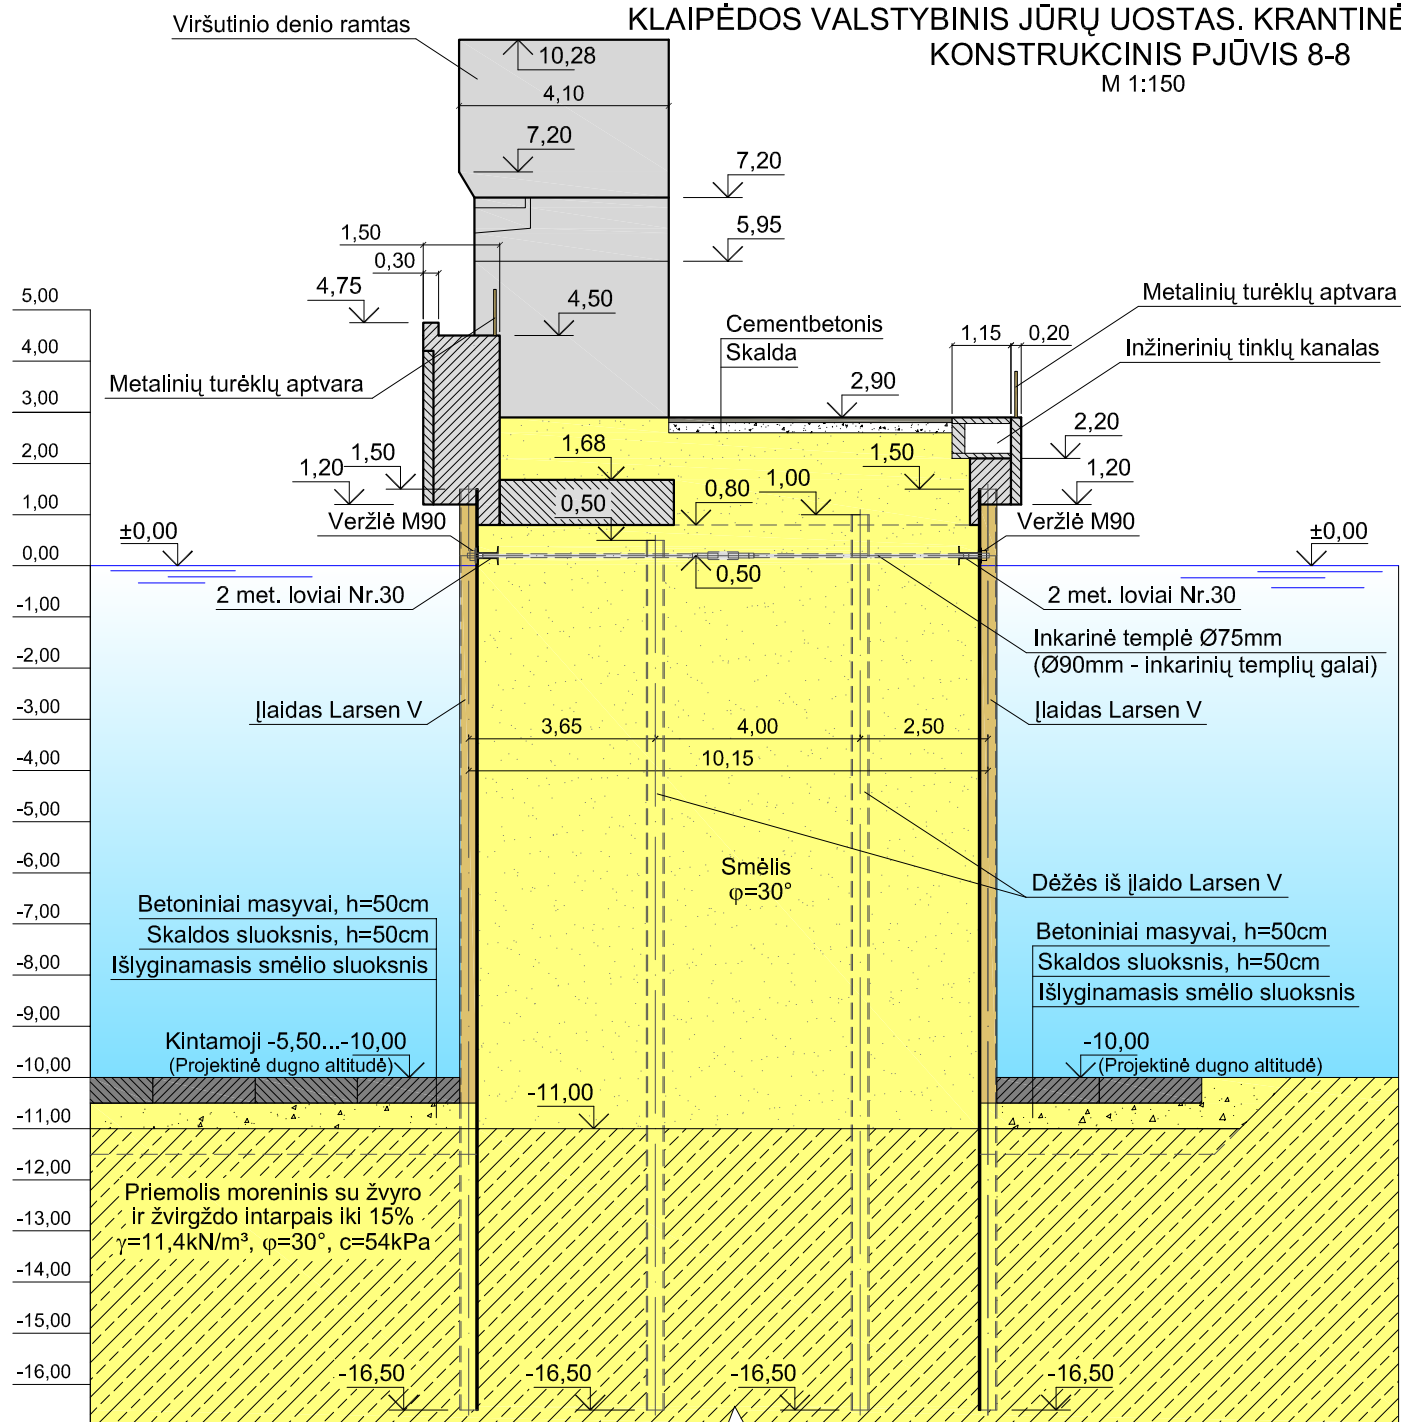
KLAIPĖDOS VALSTYBINIS JŪRŲ UOSTAS. KRANTINĖ
KONSTRUKCINIS PJŪVIS 8-8
M 1:150

Viršutinio denio ramtas
10,28
4,10
7,20
7,20
5,95
1,50
0,30
4,75
4,50
5,00
4,00
3,00
2,00
1,00
0,00
-1,00
-2,00
-3,00
-4,00
-5,00
-6,00
-7,00
-8,00
-9,00
-10,00
-11,00
-12,00
-13,00
-14,00
-15,00
-16,00

Metalinių turėklų aptvara
Cementbetonis
Skalda
2,90
1,15
0,20
Metalinių turėklų aptvara
Inžinerinių tinklų kanalas
2,20
1,68
1,50
1,20
1,50
0,50
0,80
1,00
1,50
1,20
Veržlė M90
Veržlė M90
±0,00
±0,00
0,50
2 met. loviai Nr.30
2 met. loviai Nr.30
Inkarinė templė Ø75mm
(Ø90mm - inkarinių templių galai)
Įlaidas Larsen V
Įlaidas Larsen V
3,65
4,00
2,50
10,15
Smėlis
φ=30°
Dėžės iš įlaido Larsen V
Betoniniai masyvai, h=50cm
Skaldos sluoksnis, h=50cm
Išlyginamasis smėlio sluoksnis
Betoniniai masyvai, h=50cm
Skaldos sluoksnis, h=50cm
Išlyginamasis smėlio sluoksnis
Kintamoji -5,50...-10,00
(Projektinė dugno altitudė)
-10,00
(Projektinė dugno altitudė)
-11,00
Priemolis moreninis su žvyro ir žvirgždo intarpais iki 15%
γ=11,4kN/m³, φ=30°, c=54kPa
-16,50
-16,50
-16,50
-16,50